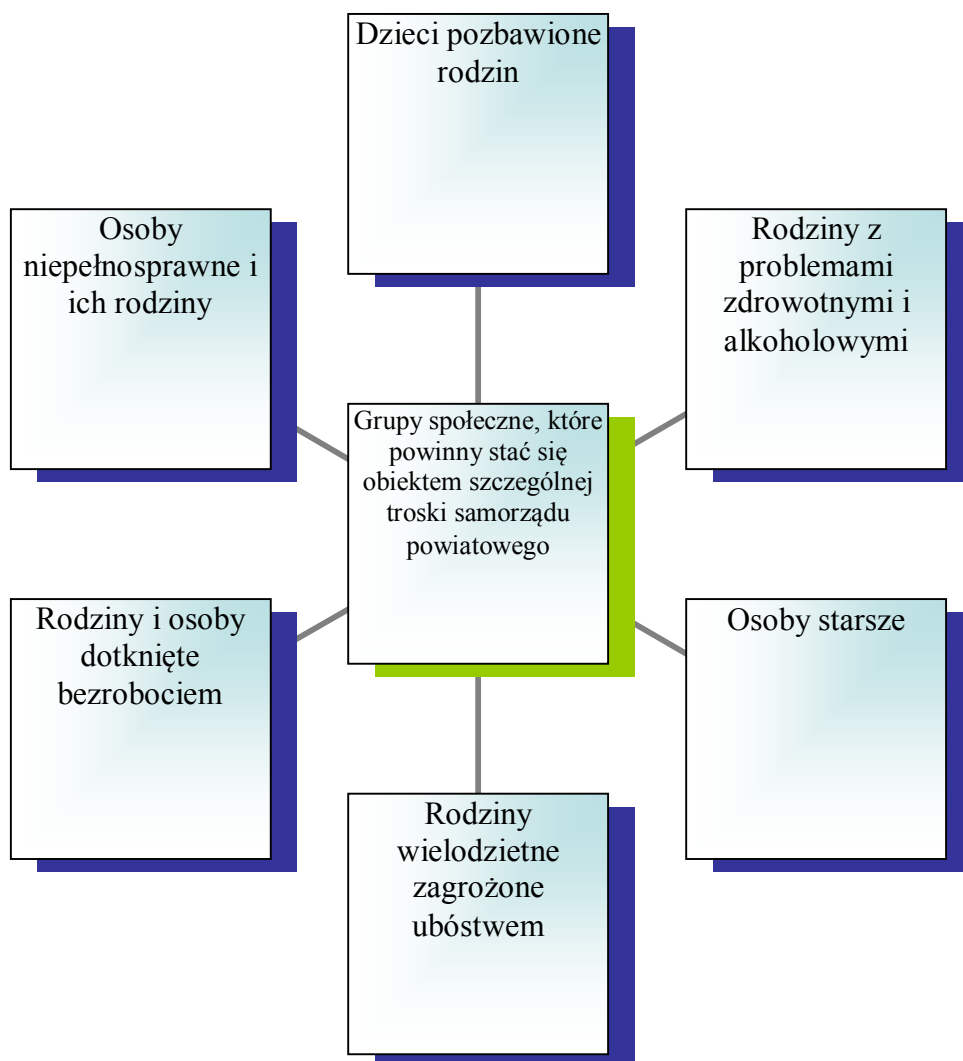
Dzieci pozbawione rodzin

Osoby niepełnosprawne i ich rodziny

Rodziny z problemami zdrowotnymi i alkoholowymi

Grupy społeczne, które powinny stać się obiektem szczególnej troski samorządu powiatowego

Rodziny i osoby dotknięte bezrobociem

Osoby starsze

Rodziny wielodzietne zagrożone ubóstwem